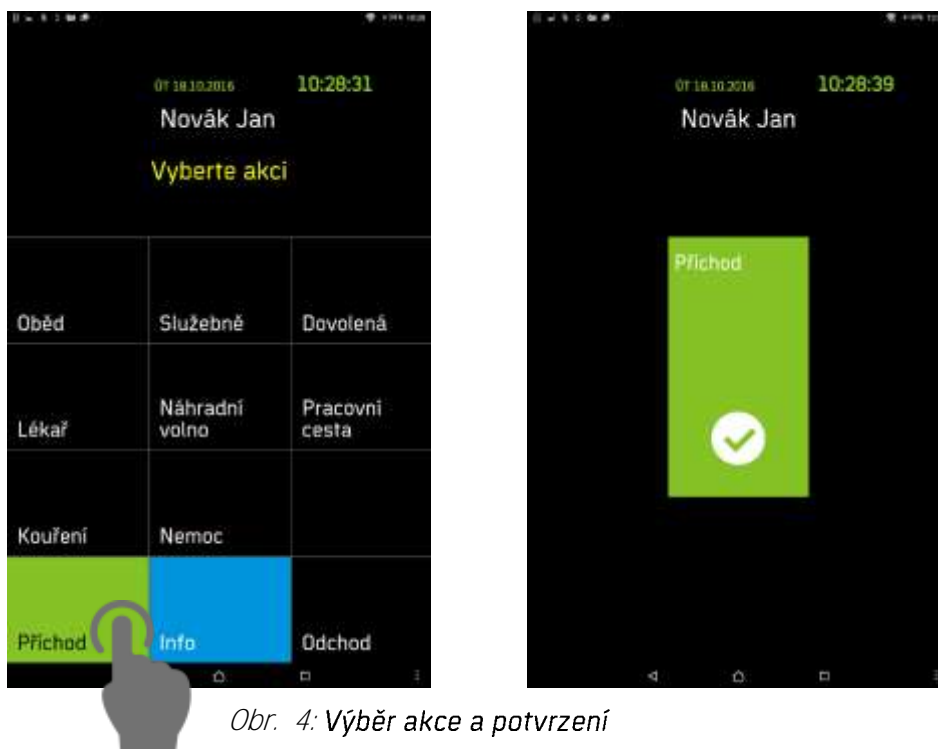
ÚT 18.10.2016 10:28:31

Novák Jan

Vyberte akci

| Oběd | Služebně | Dovolená |
|---|---|---|
| Lékař | Náhradní volno | Pracovní cesta |
| Kouření | Nemoc | |
| Příchod | Info | Odchod |

ÚT 18.10.2016 10:28:39

Novák Jan

Příchod

Obr. 4: Výběr akce a potvrzení